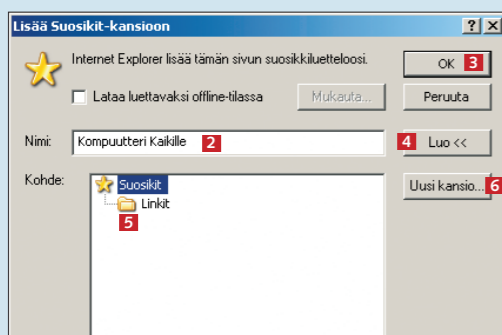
Lisää Suosikit-kansioon

? X

Internet Explorer lisää tämän sivun suosikkiluetteloosi.

OK 3

Lataa luettavaksi offline-tilassa

Mukauta...

Peruuta

Nimi: Kompuutteri Kaikille 2

4 Luo <<

Kohde:

Suosikit

Linkit

5

Uusi kansio... 6